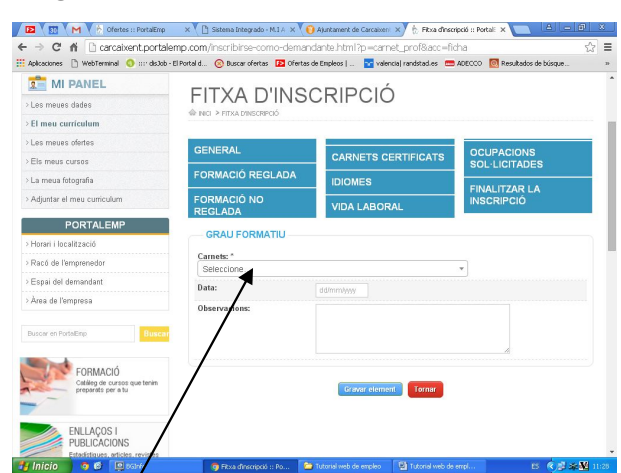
Ofertas :: PortalEmp | Sistema Integrado - M.I.A | Ajuntament de Carcaixent | Fitxa d'inscripció :: Portal

carcaixent.portalemp.com/inscribirse-como-demandante.html?p=carnet_prof&acc=ficha

Aplicaciones | WebTerminal | ::: dsJob - El Portal d... | Buscar ofertas | Ofertas de Empleos | ... | valencia| randstad.es | ADECCO | Resultados de búsque...

MI PANEL

› Les meues dades
› El meu currículum
› Les meues ofertes
› Els meus cursos
› La meua fotografia
› Adjuntar el meu currículum

PORTALEMP

› Horari i localització
› Racó de l'emprenedor
› Espai del demandant
› Àrea de l'empresa

Buscar en PortalEmp | Buscar

FORMACIÓ
Catàleg de cursos que tenim preparats per a tu

ENLLAÇOS I PUBLICACIONS
Estadístiques, articles, revistes

FITXA D'INSCRIPCIÓ

INICI > FITXA D'INSCRIPCIÓ

GENERAL | CARNETS CERTIFICATS | OCUPACIONS SOL·LICITADES
FORMACIÓ REGLADA | IDIOMES | FINALITZAR LA INSCRIPCIÓ
FORMACIÓ NO REGLADA | VIDA LABORAL

GRAU FORMATIU

Carnets: *
Seleccione

Data: dd/mm/yyyy

Observacions:

Gravar element | Tornar

Inicio | Fitxa d'inscripció :: Po... | Tutorial web de empleo | Tutorial web de empl... | ES | 11:28